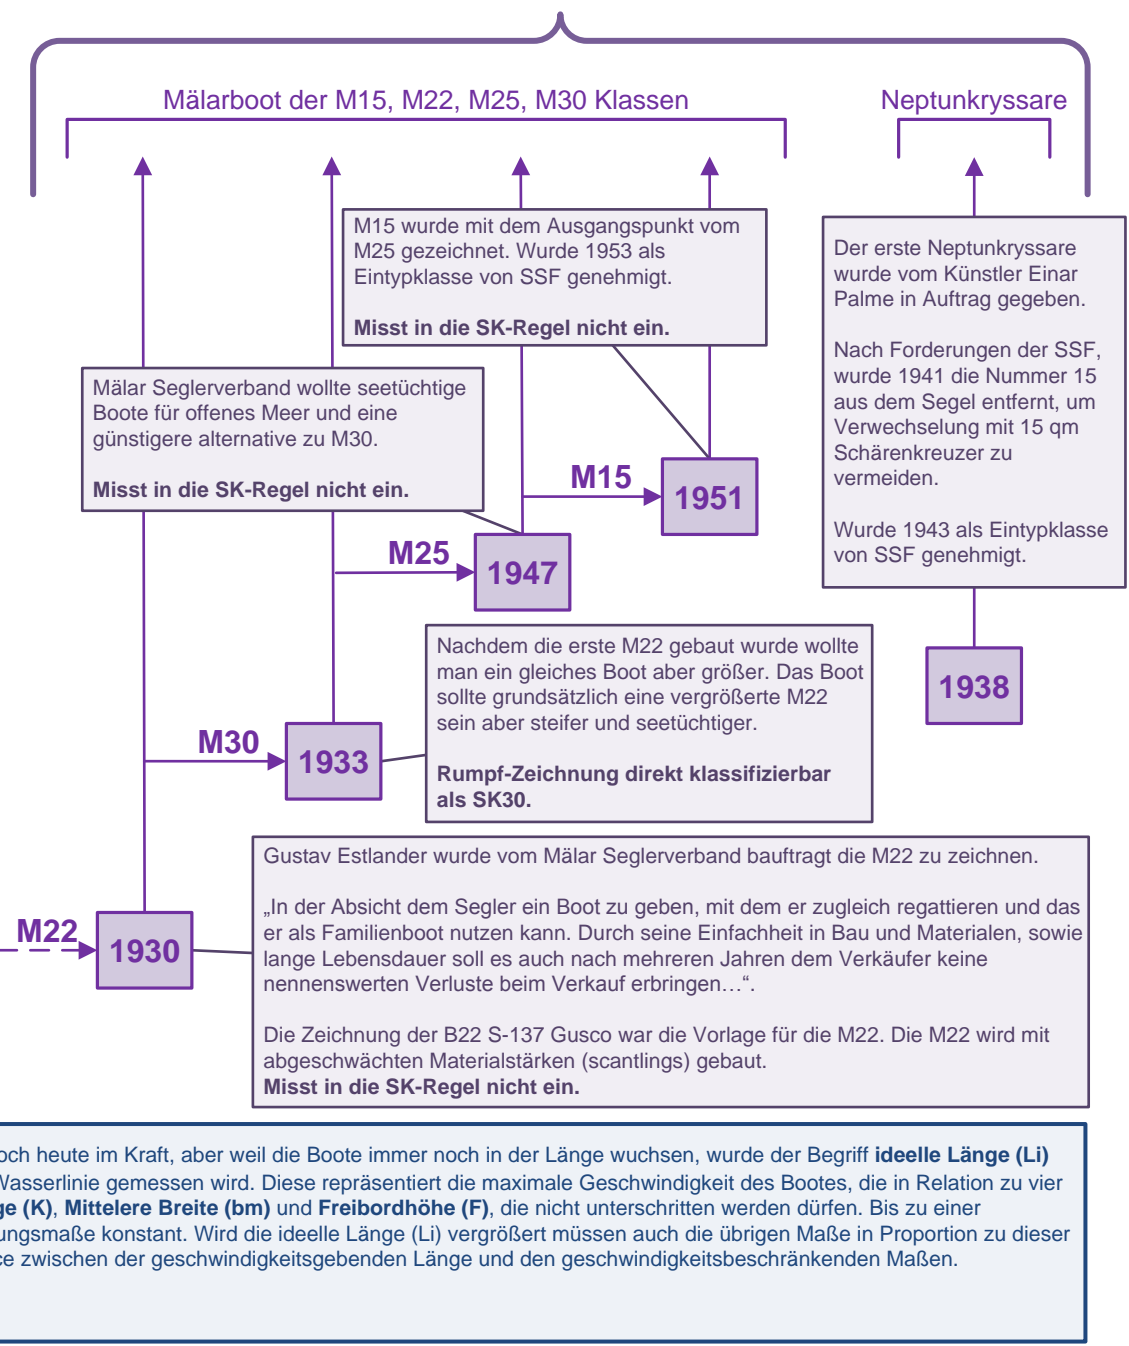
Mälarboot der M15, M22, M25, M30 Klassen

Neptunkryssare

M15 wurde mit dem Ausgangspunkt vom M25 gezeichnet. Wurde 1953 als Eintypklasse von SSF genehmigt.

**Misst in die SK-Regel nicht ein.**

Der erste Neptunkryssare wurde vom Künstler Einar Palme in Auftrag gegeben.

Nach Forderungen der SSF, wurde 1941 die Nummer 15 aus dem Segel entfernt, um Verwechselung mit 15 qm Schärenkreuzer zu vermeiden.

Wurde 1943 als Eintypklasse von SSF genehmigt.

Mälar Seglerverband wollte seetüchtige Boote für offenes Meer und eine günstigere alternative zu M30.

**Misst in die SK-Regel nicht ein.**

M15

1951

M25

1947

Nachdem die erste M22 gebaut wurde wollte man ein gleiches Boot aber größer. Das Boot sollte grundsätzlich eine vergrößerte M22 sein aber steifer und seetüchtiger.

**Rumpf-Zeichnung direkt klassifizierbar als SK30.**

1938

M30

1933

Gustav Estlander wurde vom Mälar Seglerverband bauftragt die M22 zu zeichnen.

„In der Absicht dem Segler ein Boot zu geben, mit dem er zugleich regattieren und das er als Familienboot nutzen kann. Durch seine Einfachheit in Bau und Materialen, sowie lange Lebensdauer soll es auch nach mehreren Jahren dem Verkäufer keine nennenswerten Verluste beim Verkauf erbringen…“.

Die Zeichnung der B22 S-137 Gusco war die Vorlage für die M22. Die M22 wird mit abgeschwächten Materialstärken (scantlings) gebaut.
**Misst in die SK-Regel nicht ein.**

M22

1930

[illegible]och heute im Kraft, aber weil die Boote immer noch in der Länge wuchsen, wurde der Begriff **ideelle Länge (Li)** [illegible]Wasserlinie gemessen wird. Diese repräsentiert die maximale Geschwindigkeit des Bootes, die in Relation zu vier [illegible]**ge (K)**, **Mittelere Breite (bm)** und **Freibordhöhe (F)**, die nicht unterschritten werden dürfen. Bis zu einer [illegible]ungsmaße konstant. Wird die ideelle Länge (Li) vergrößert müssen auch die übrigen Maße in Proportion zu dieser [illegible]ce zwischen der geschwindigkeitsgebenden Länge und den geschwindigkeitsbeschränkenden Maßen.